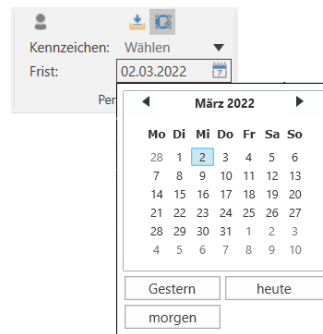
Kennzeichen: Wählen ▼
Frist: 02.03.2022
Per

◀ März 2022 ▶

| Mo | Di | Mi | Do | Fr | Sa | So |
|---|---|---|---|---|---|---|
| 28 | 1 | 2 | 3 | 4 | 5 | 6 |
| 7 | 8 | 9 | 10 | 11 | 12 | 13 |
| 14 | 15 | 16 | 17 | 18 | 19 | 20 |
| 21 | 22 | 23 | 24 | 25 | 26 | 27 |
| 28 | 29 | 30 | 31 | 1 | 2 | 3 |
| 4 | 5 | 6 | 7 | 8 | 9 | 10 |

Gestern heute
morgen